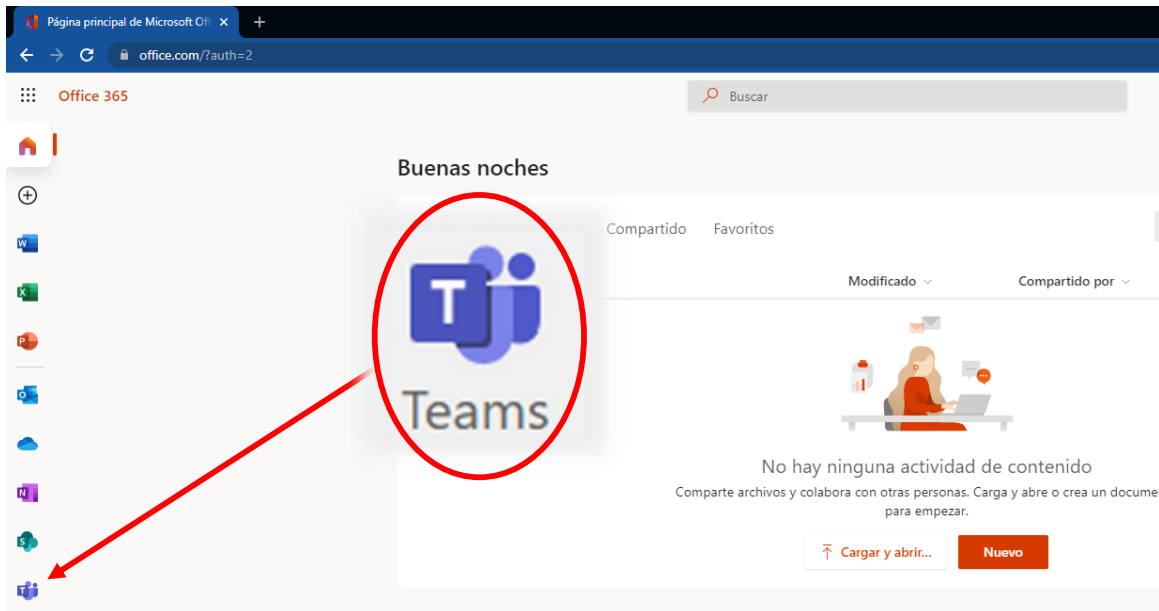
Página principal de Microsoft Of

office.com/?auth=2

Office 365

Buscar

Buenas noches

Compartido Favoritos

Modificado

Compartido por

Teams

No hay ninguna actividad de contenido

Comparte archivos y colabora con otras personas. Carga y abre o crea un docume para empezar.

Cargar y abrir...

Nuevo